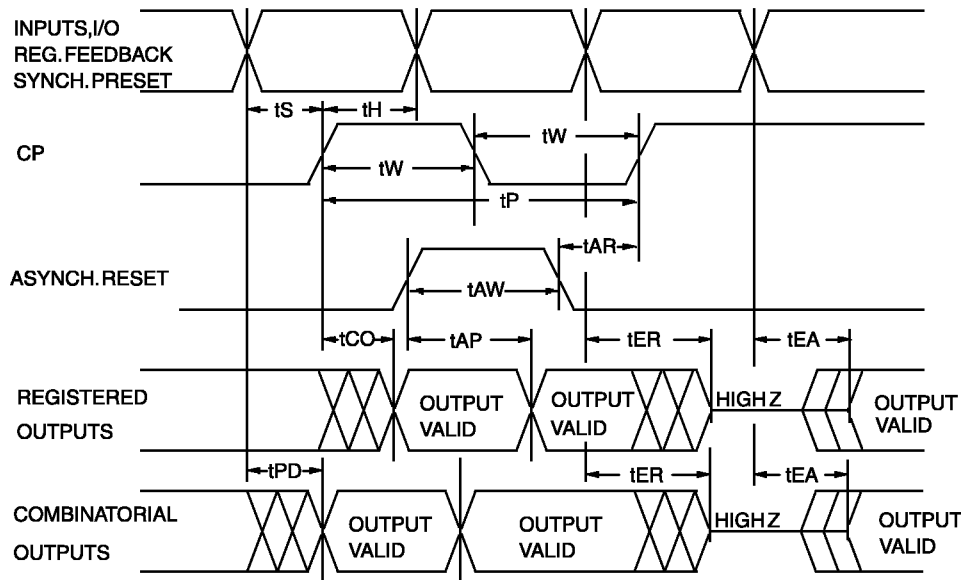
INPUTS,I/O
REG.FEEDBACK
SYNCH.PRESET

tS
tH

CP

tW
tW
tP

tAR

ASYNCH.RESET

tAW

tCO
tAP
tER
tEA

REGISTERED
OUTPUTS

OUTPUT VALID
OUTPUT VALID
HIGH Z
OUTPUT VALID

tPD
tER
tEA

COMBINATORIAL
OUTPUTS

OUTPUT VALID
OUTPUT VALID
HIGH Z
OUTPUT VALID